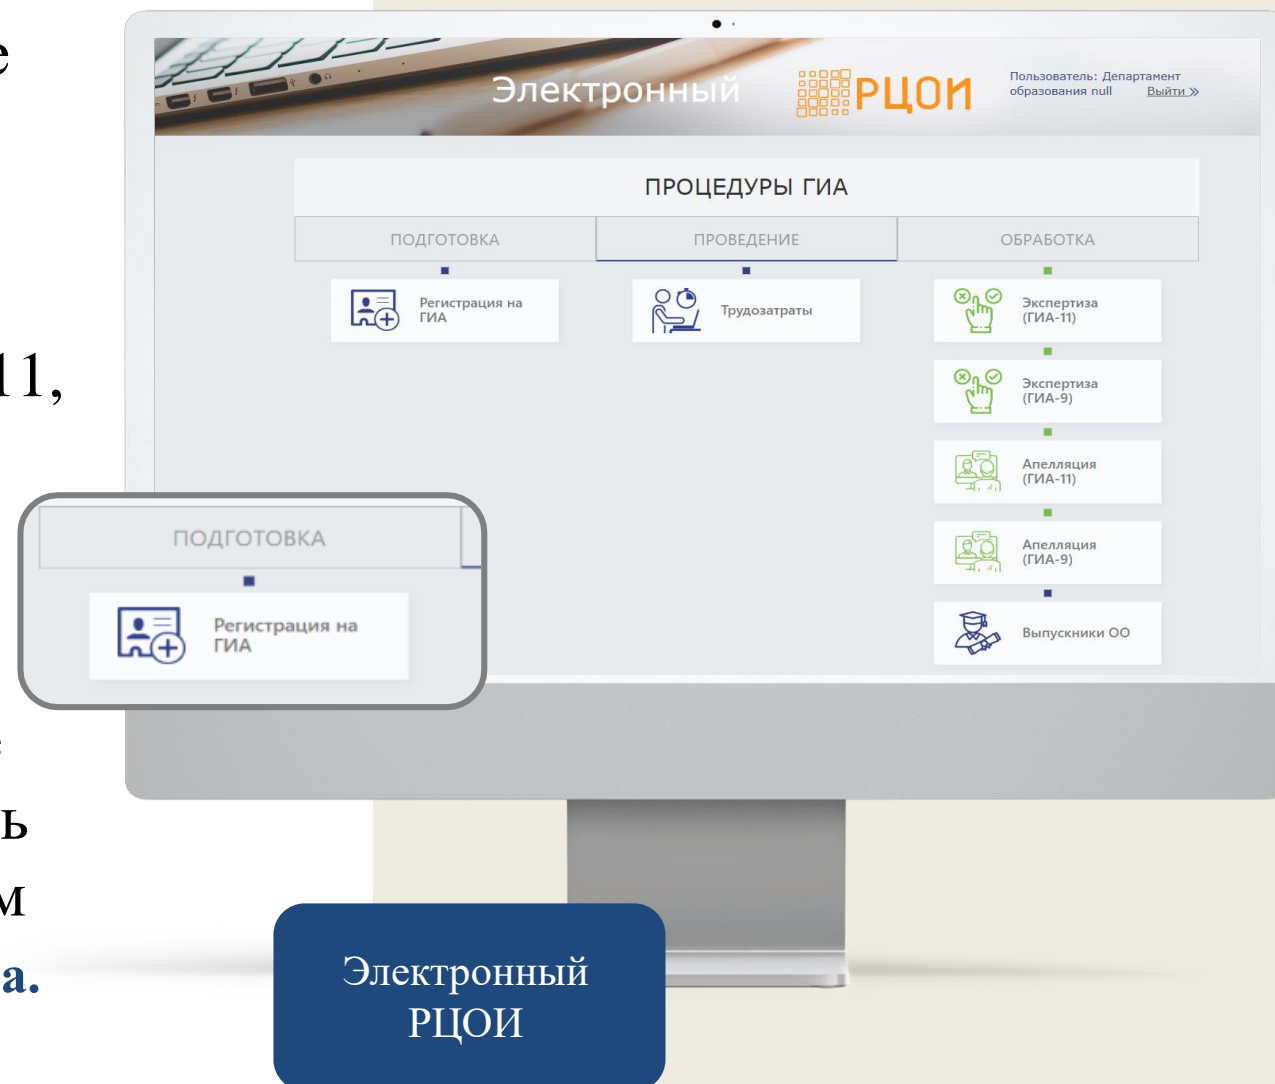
е

11,

е

ь

м

а.

Электронный РЦОИ

Пользователь: Департамент образования null Выйти »

ПРОЦЕДУРЫ ГИА

ПОДГОТОВКА

ПРОВЕДЕНИЕ

ОБРАБОТКА

Регистрация на ГИА

Трудозатраты

Экспертиза (ГИА-11)

Экспертиза (ГИА-9)

Апелляция (ГИА-11)

Апелляция (ГИА-9)

Выпускники ОО

ПОДГОТОВКА

Регистрация на ГИА

Электронный РЦОИ